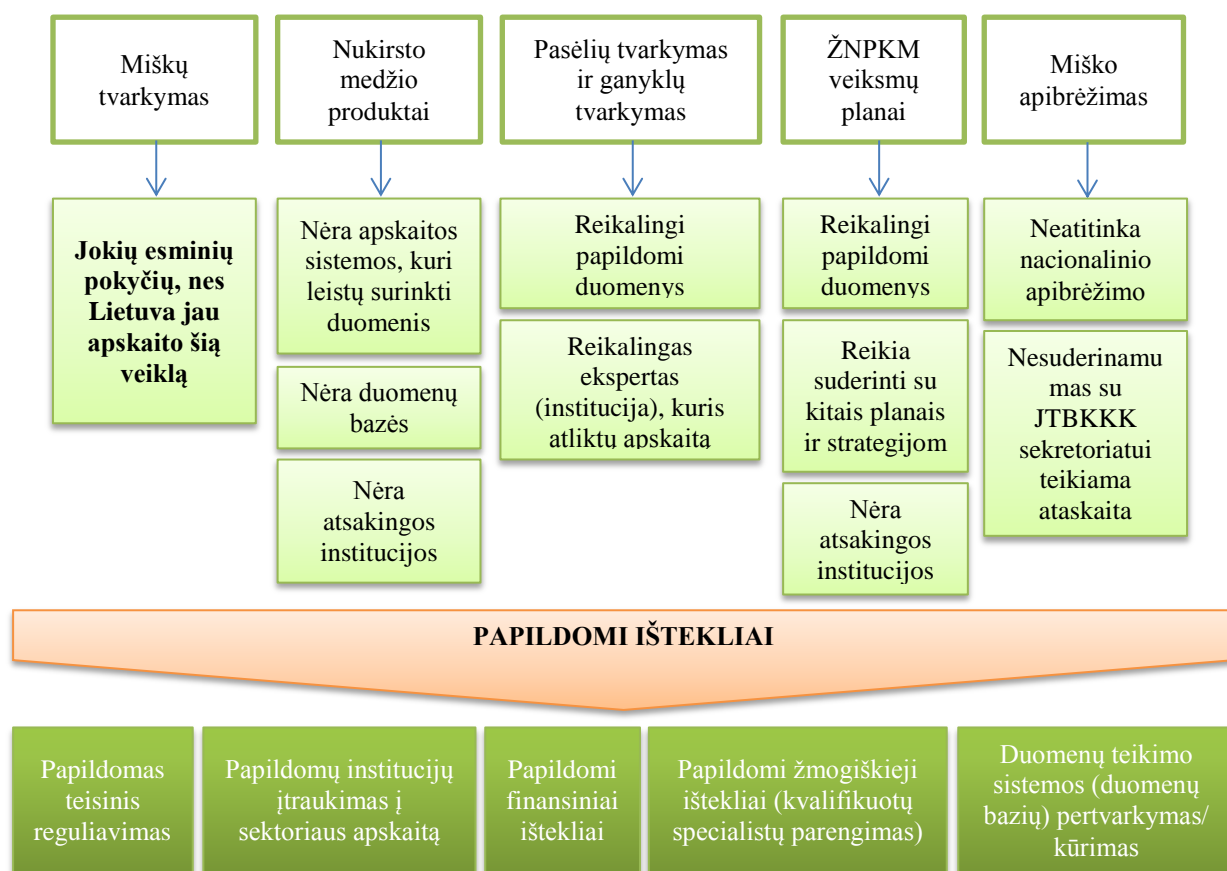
Miškų tvarkymas

Nukirsto medžio produktai

Pasėlių tvarkymas ir ganyklų tvarkymas

ŽNPKM veiksmų planai

Miško apibrėžimas

**Jokių esminių pokyčių, nes Lietuva jau apskaito šią veiklą**

Nėra apskaitos sistemos, kuri leistų surinkti duomenis

Nėra duomenų bazės

Nėra atsakingos institucijos

Reikalingi papildomi duomenys

Reikalingas ekspertas (institucija), kuris atliktų apskaitą

Reikalingi papildomi duomenys

Reikia suderinti su kitais planais ir strategijom

Nėra atsakingos institucijos

Neatitinka nacionalinio apibrėžimo

Nesuderinamu mas su JTBKKK sekretoriatui teikiama ataskaita

PAPILDOMI IŠTEKLIAI

Papildomas teisinis reguliavimas

Papildomų institucijų įtraukimas į sektoriaus apskaitą

Papildomi finansiniai ištekliai

Papildomi žmogiškieji ištekliai (kvalifikuotų specialistų parengimas)

Duomenų teikimo sistemos (duomenų bazių) pertvarkymas/ kūrimas